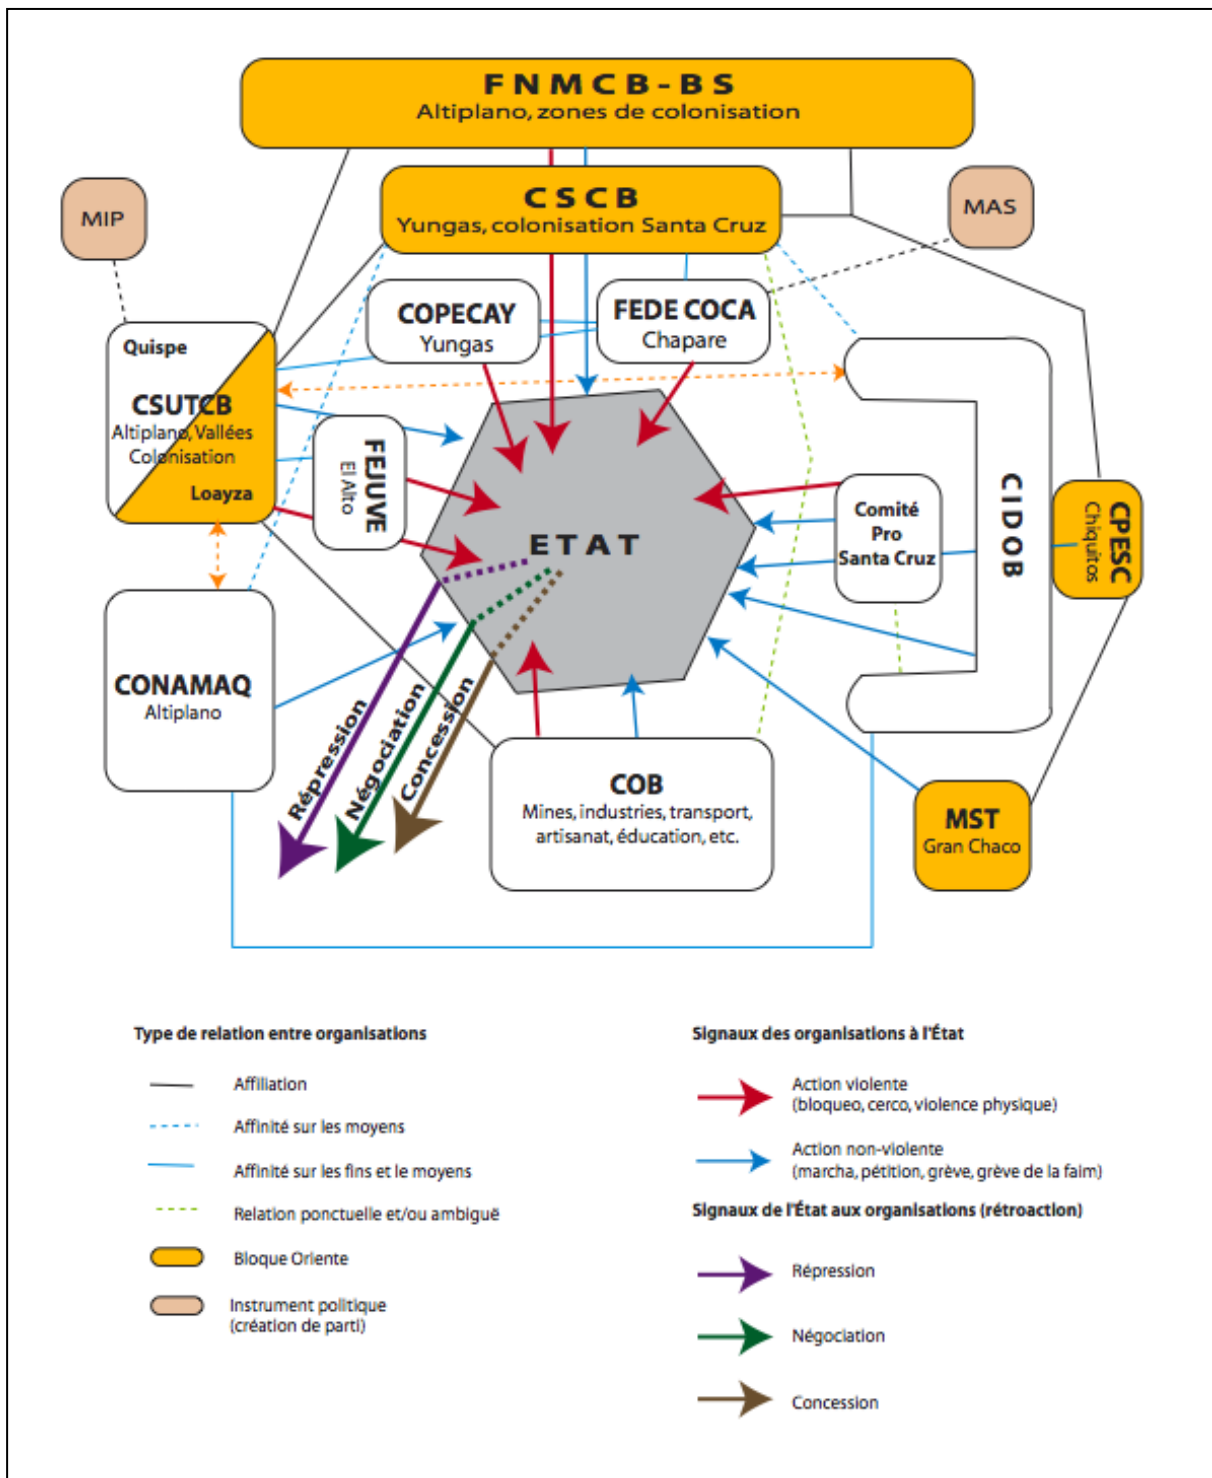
FNMCB-BS
Altiplano, zones de colonisation

CSCB
Yungas, colonisation Santa Cruz

MIP

MAS

COPECAY
Yungas

FEDE COCA
Chapare

Quispe
CSUTCB
Altiplano, Vallées
Colonisation
Loayza

FEJUVE
El Alto

ETAT

Comité
Pro
Santa Cruz

CIDOB

CPESC
Chiquitos

CONAMAQ
Altiplano

Répression
Négociation
Concession

COB
Mines, industries, transport, artisanat, éducation, etc.

MST
Gran Chaco

Type de relation entre organisations

Affiliation
Affinité sur les moyens
Affinité sur les fins et le moyens
Relation ponctuelle et/ou ambiguë
Bloque Oriente
Instrument politique (création de parti)

Signaux des organisations à l'État

Action violente (bloqueo, cerco, violence physique)
Action non-violente (marcha, pétition, grève, grève de la faim)

Signaux de l'État aux organisations (rétroaction)

Répression
Négociation
Concession